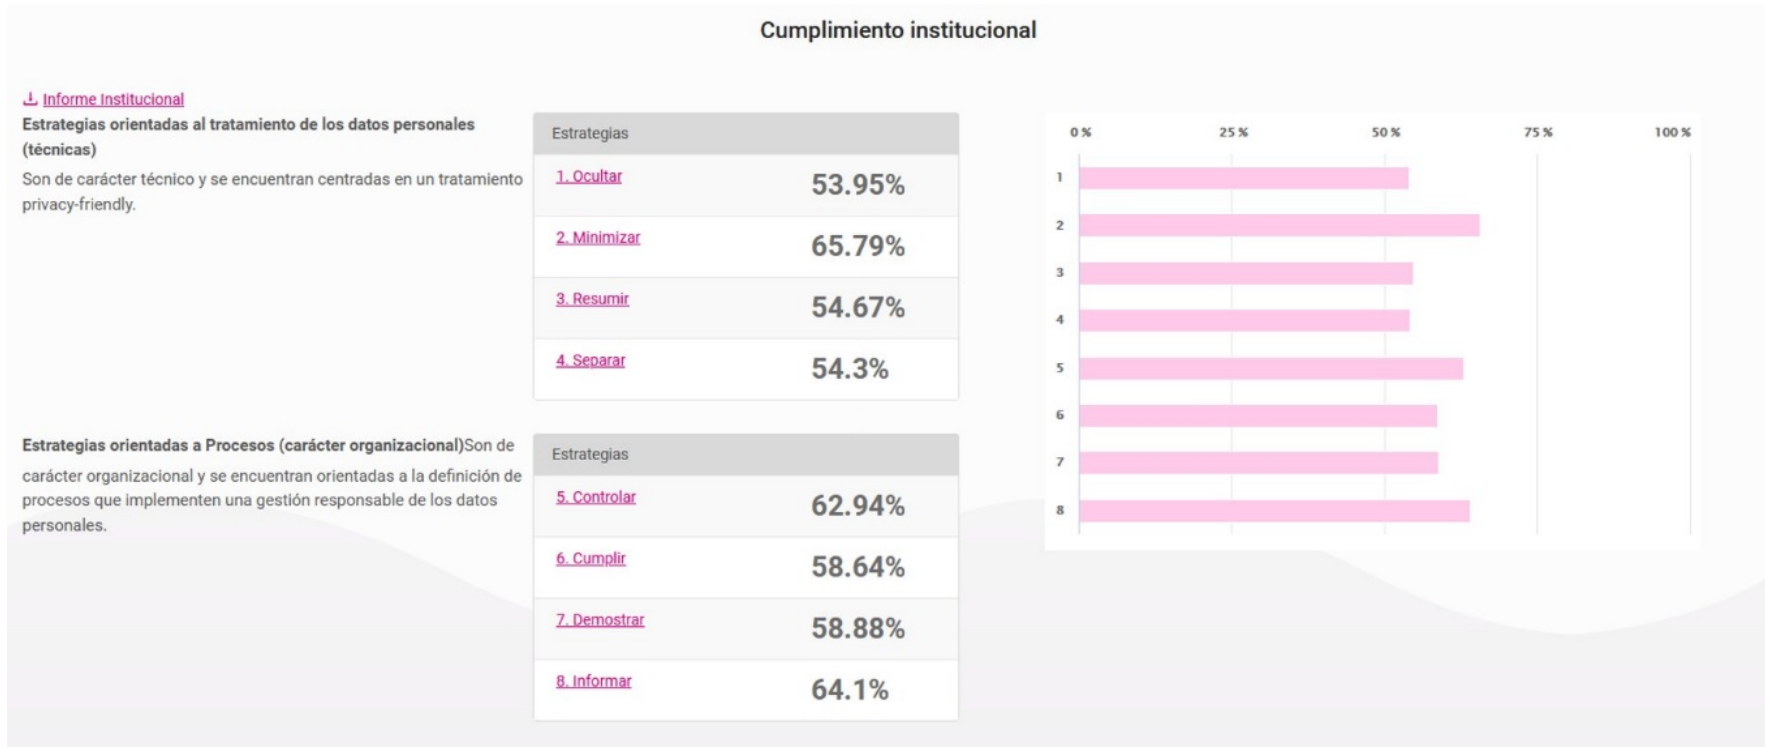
Cumplimiento institucional

Informe Institucional

Estrategias orientadas al tratamiento de los datos personales (técnicas)

Son de carácter técnico y se encuentran centradas en un tratamiento privacy-friendly.

| Estrategias | |
|---|---|
| 1. Ocultar | 53.95% |
| 2. Minimizar | 65.79% |
| 3. Resumir | 54.67% |
| 4. Separar | 54.3% |

Estrategias orientadas a Procesos (carácter organizacional)Son de carácter organizacional y se encuentran orientadas a la definición de procesos que implementen una gestión responsable de los datos personales.

| Estrategias | |
|---|---|
| 5. Controlar | 62.94% |
| 6. Cumplir | 58.64% |
| 7. Demostrar | 58.88% |
| 8. Informar | 64.1% |

0 % 25 % 50 % 75 % 100 %

1
2
3
4
5
6
7
8